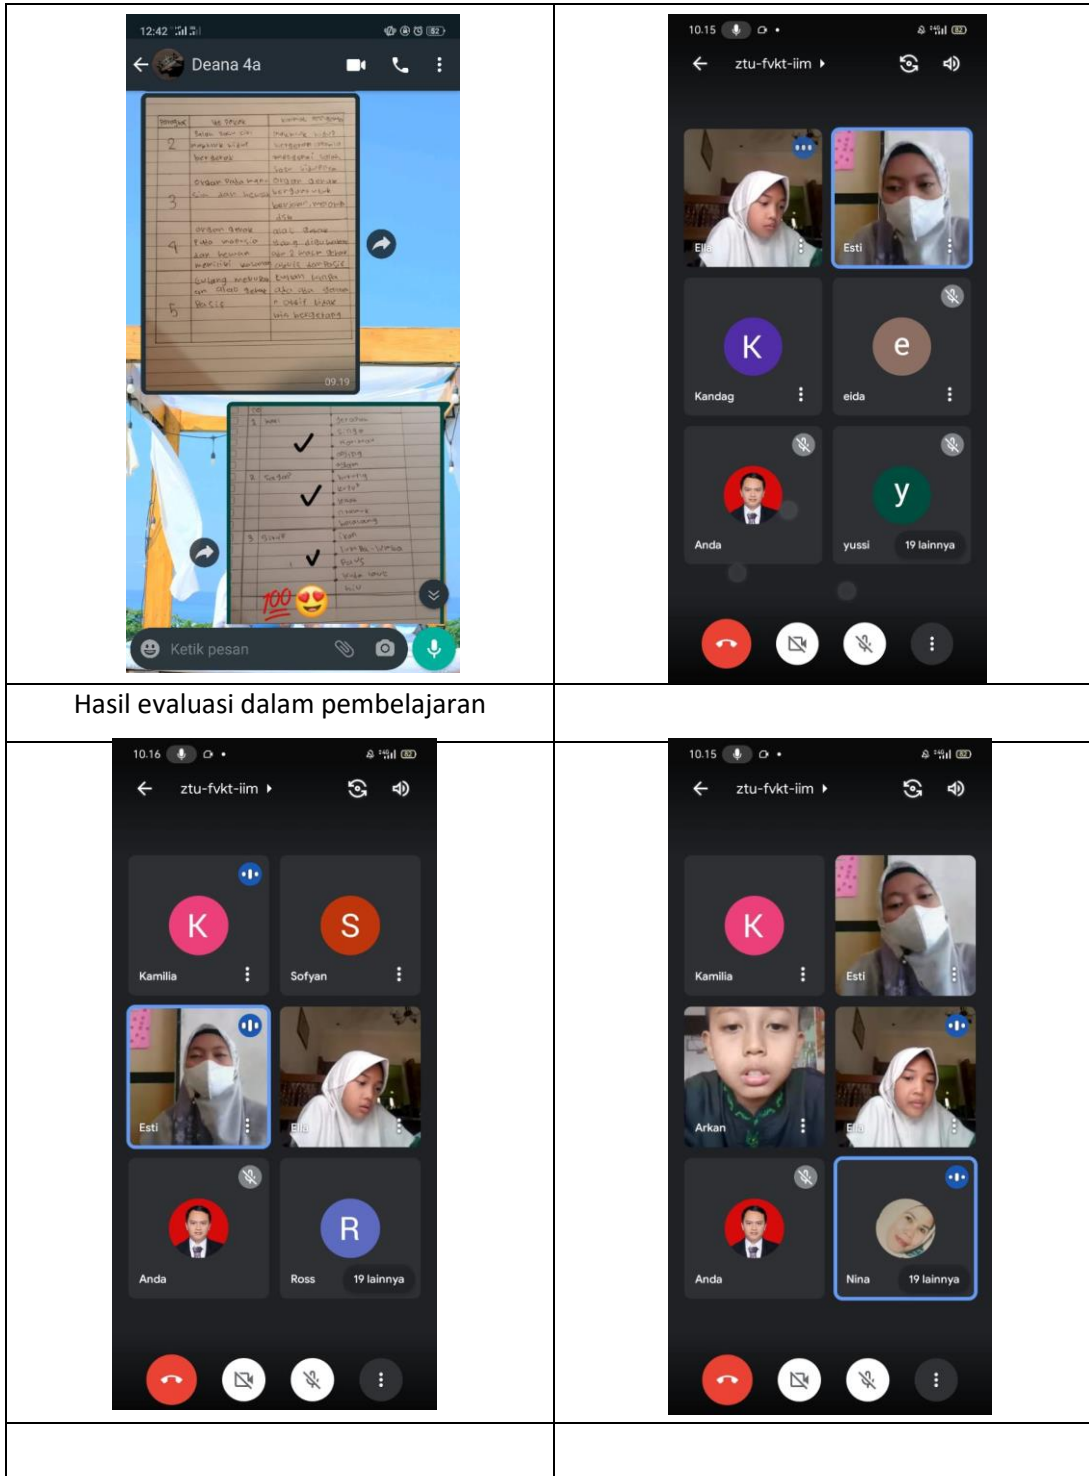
12:42

Deana 4a

09.19

Ketik pesan

10.15

ztu-fvkt-iim

Ella

Esti

K

Kandag

e

eida

Anda

y

yussi

19 lainnya

Hasil evaluasi dalam pembelajaran

10.16

ztu-fvkt-iim

K

Kamilia

S

Sofyan

Esti

Ella

Anda

R

Ross

19 lainnya

10.15

ztu-fvkt-iim

K

Kamilia

Esti

Arkan

Ella

Anda

Nina

19 lainnya